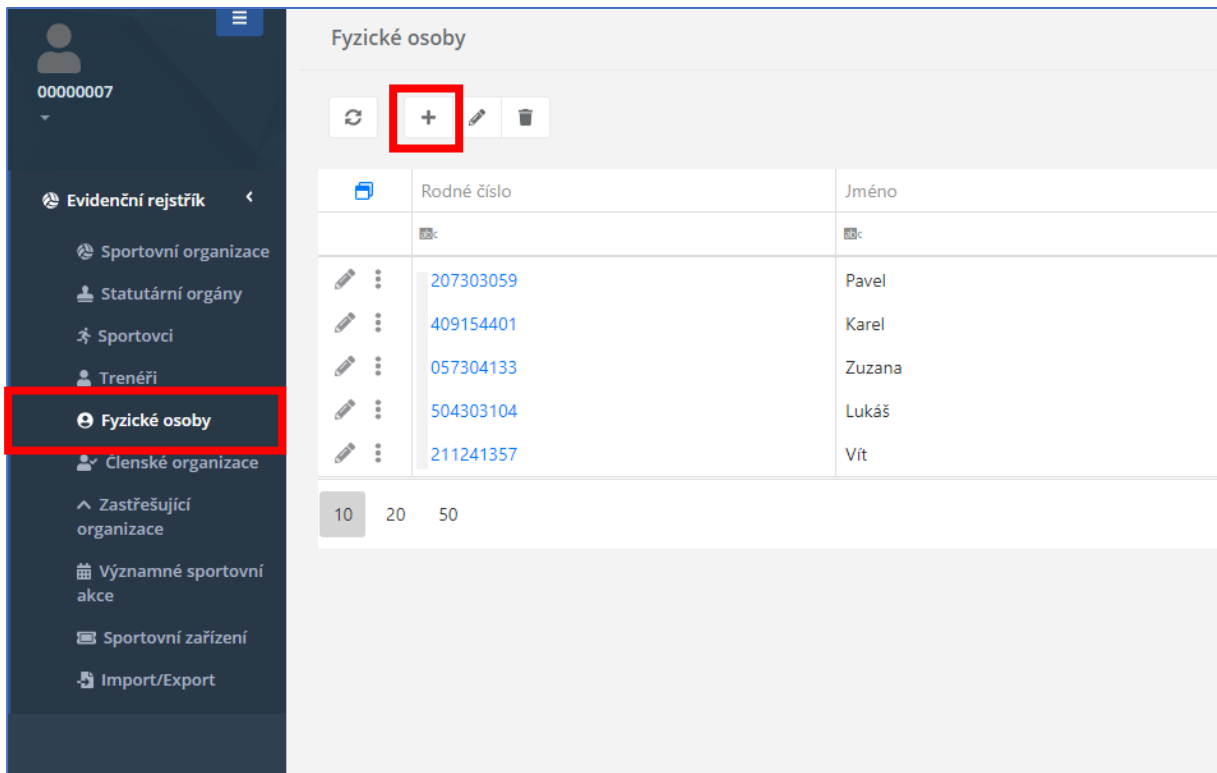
00000007

Evidenční rejstřík

Sportovní organizace

Statutární orgány

Sportovci

Trenéři

Fyzické osoby

Členské organizace

Zastřešující organizace

Významné sportovní akce

Sportovní zařízení

Import/Export

Fyzické osoby

+

| | Rodné číslo | Jméno |
|---|---|---|
| | abc | abc |
| | 207303059 | Pavel |
| | 409154401 | Karel |
| | 057304133 | Zuzana |
| | 504303104 | Lukáš |
| | 211241357 | Vít |

10 20 50